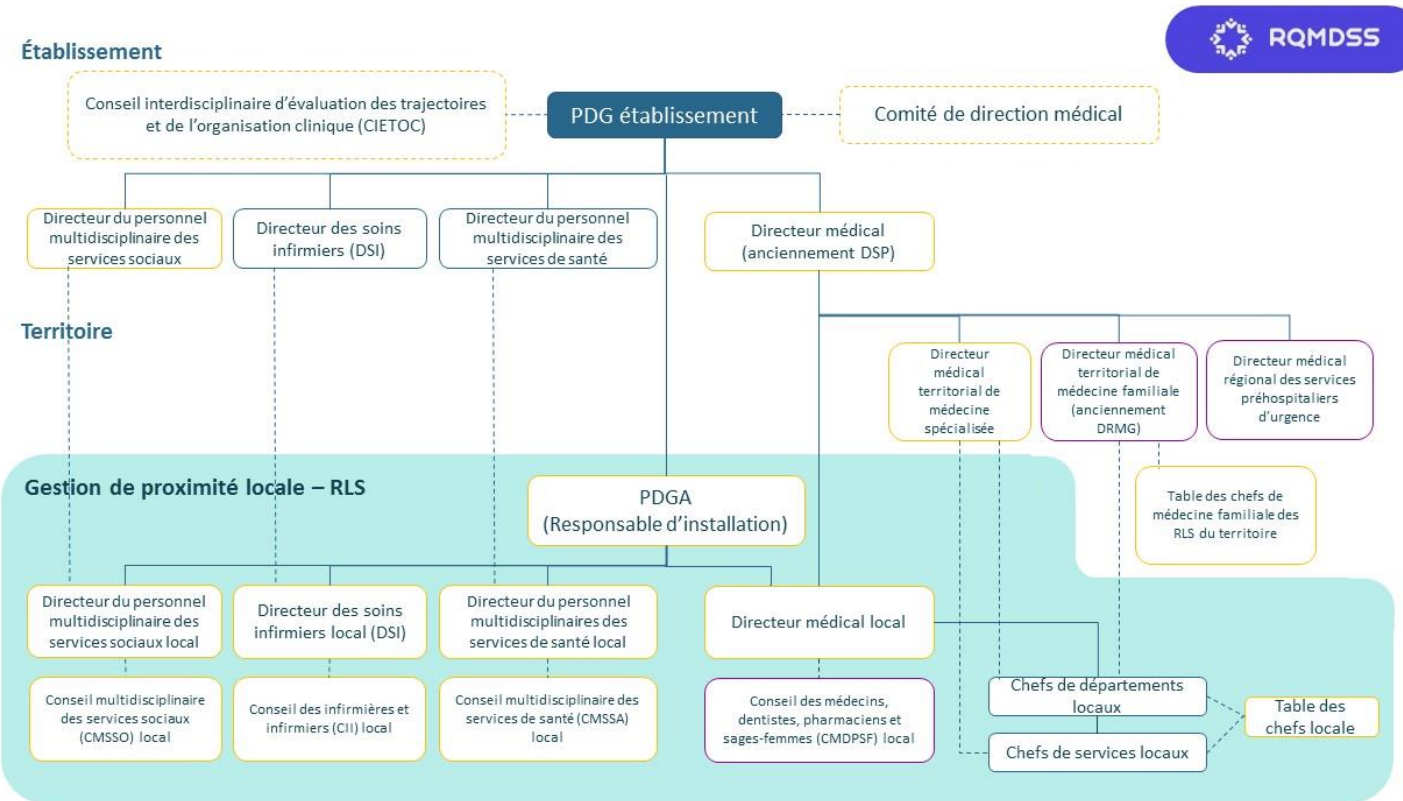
RQMDSS

Établissement

Conseil interdisciplinaire d'évaluation des trajectoires et de l'organisation clinique (CIETOC)

PDG établissement

Comité de direction médical

Directeur du personnel multidisciplinaire des services sociaux

Directeur des soins infirmiers (DSI)

Directeur du personnel multidisciplinaire des services de santé

Directeur médical (anciennement DSP)

Territoire

Directeur médical territorial de médecine spécialisée

Directeur médical territorial de médecine familiale (anciennement DRMG)

Directeur médical régional des services préhospitaliers d'urgence

Table des chefs de médecine familiale des RLS du territoire

Gestion de proximité locale – RLS

PDGA (Responsable d'installation)

Directeur du personnel multidisciplinaire des services sociaux local

Directeur des soins infirmiers local (DSI)

Directeur du personnel multidisciplinaire des services de santé local

Directeur médical local

Conseil multidisciplinaire des services sociaux (CMSSO) local

Conseil des infirmières et infirmiers (CII) local

Conseil multidisciplinaire des services de santé (CMSSA) local

Conseil des médecins, dentistes, pharmaciens et sages-femmes (CMDPSF) local

Chefs de départements locaux

Chefs de services locaux

Table des chefs locale